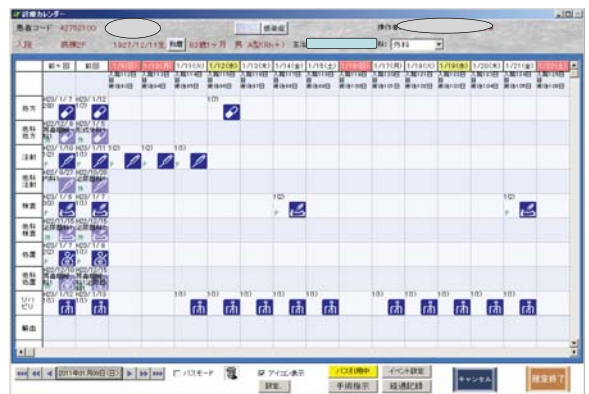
診療カレンダー

患者コード 42752100 感染症 操作者

入院 病棟2F 1927/12/11生 和暦 82歳1ヶ月 男 A型(Rh+) 主治 科 内科

| | 前々回 | 前回 | 1/9(金) | 1/10(土) | 1/11(日) | 1/12(月) | 1/13(火) | 1/14(水) | 1/15(木) | 1/16(金) | 1/17(土) | 1/18(日) | 1/19(月) | 1/20(火) | 1/21(水) | 1/22(木) |
|---|---|---|---|---|---|---|---|---|---|---|---|---|---|---|---|---|
| 処方 | H23/1/7 | H23/1/12 | | | | 1(1) | | | | | | | | | | |
| 他科処方 | H23/8/27 | H23/7/5 | | | | | | | | | | | | | | |
| 注射 | H23/1/10 | H23/1/11 | 1(1) | 1(1) | 1(1) | | | | | | | | | | | |
| 他科注射 | H23/9/27 | H23/10/29 | | | | | | | | | | | | | | |
| 検査 | H23/1/6 | H23/1/7 | | | | | | 1(1) | | | | | | | 1(1) | |
| 他科検査 | H23/11/28 | H23/12/15 | | | | | | | | | | | | | | |
| 処置 | H23/1/7 | H23/1/8 | | | | | | | | | | | | | | |
| 他科処置 | H23/11/26 | H23/10/25 | | | | | | | | | | | | | | |
| リハビリ | | | | | 1(1) | 1(1) | 1(1) | 1(1) | 1(1) | | 1(1) | 1(1) | 1(1) | 1(1) | 1(1) | 1(1) |
| 輸血 | | | | | | | | | | | | | | | | |

2011年01月09日(日) パスモード アイコン表示 設定 パス適用中 イベント設定 手術指示 経過記録 キャンセル 確定終了